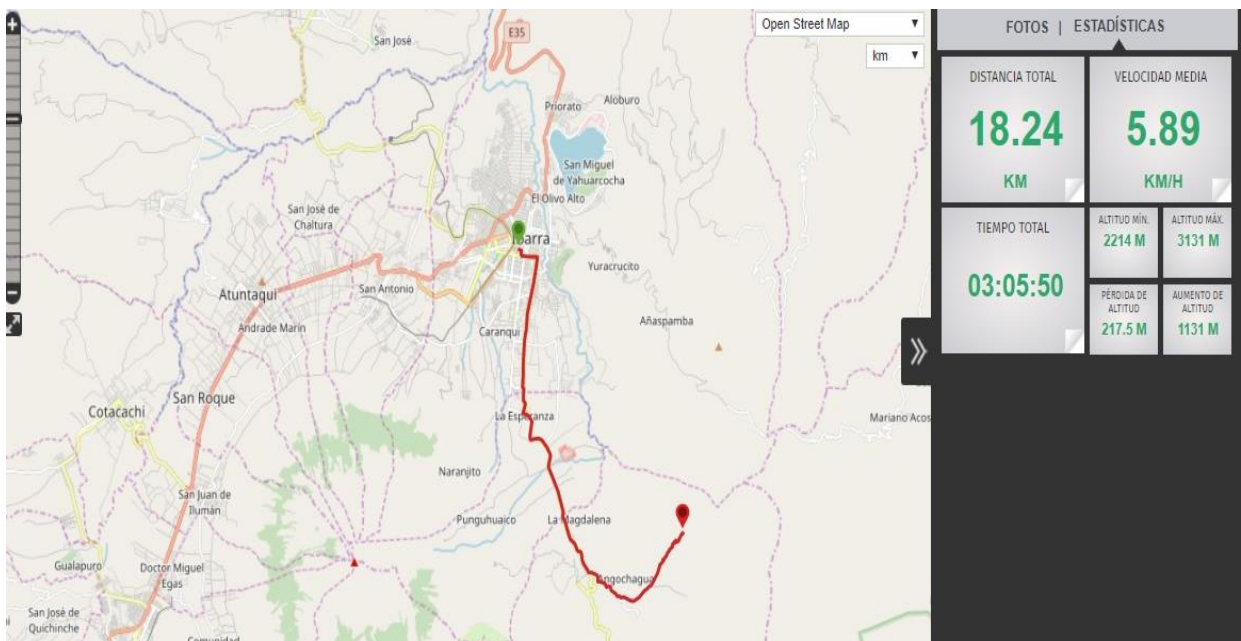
Open Street Map ▾
km ▾

E35
San José
Priorato
Aloburo
San Miguel de Yahuarcocha
El Olivo Alto
San José de Chaltura
Ibarra
Yuracrucito
Atuntaqui
San Antonio
Andrade Marin
Caranqui
Añaspamba
Cotacachi
San Roque
La Esperanza
Mariano Acos
Naranjito
San Juan de Ilumán
Punguhuaico
La Magdalena
Gualapuro
Doctor Miguel Egas
Angochagua
San José de Quichinche
Comunidad

FOTOS | ESTADÍSTICAS

DISTANCIA TOTAL
18.24
KM

VELOCIDAD MEDIA
5.89
KM/H

TIEMPO TOTAL
03:05:50

ALTITUD MÍN.
2214 M

ALTITUD MÁX.
3131 M

PÉRDIDA DE ALTITUD
217.5 M

AUMENTO DE ALTITUD
1131 M